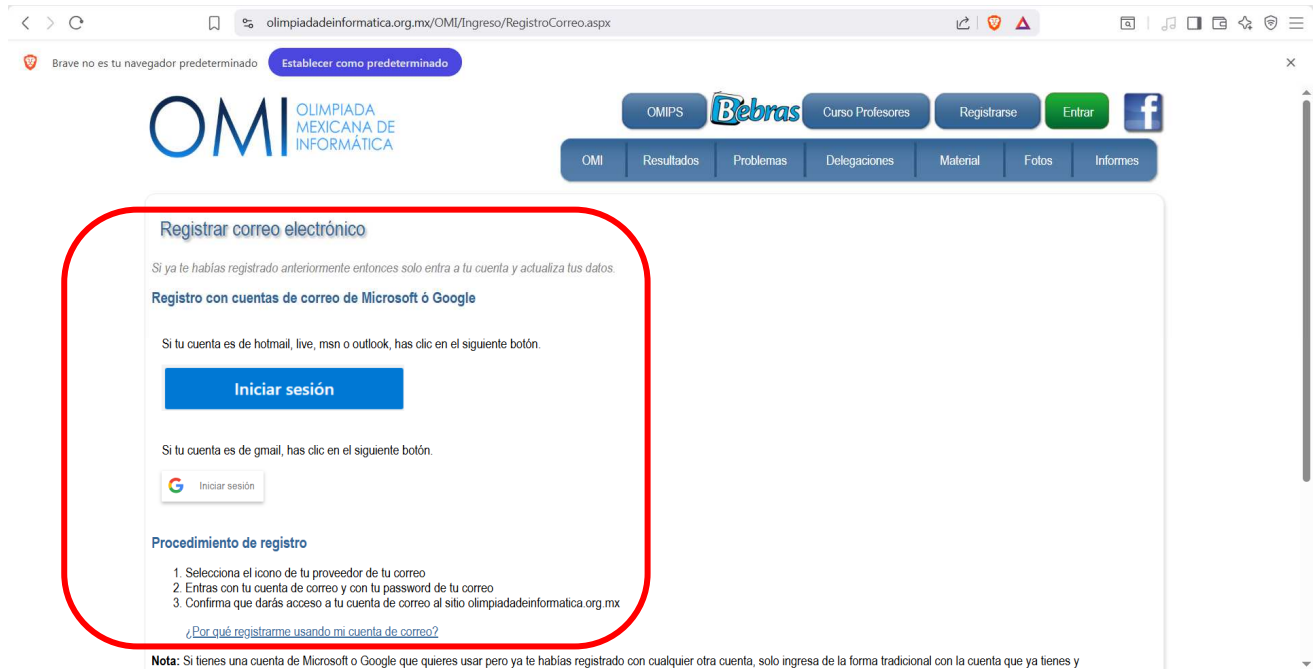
olimpiadadeinformatica.org.mx/OMI/Ingreso/RegistroCorreo.aspx

Brave no es tu navegador predeterminado
Establecer como predeterminado

OMI OLIMPIADA MEXICANA DE INFORMÁTICA

OMIPS
Bebras
Curso Profesores
Registrarse
Entrar

OMI
Resultados
Problemas
Delegaciones
Material
Fotos
Informes

Registrar correo electrónico

Si ya te habías registrado anteriormente entonces solo entra a tu cuenta y actualiza tus datos.

Registro con cuentas de correo de Microsoft ó Google

Si tu cuenta es de hotmail, live, msn o outlook, has clic en el siguiente botón.

Iniciar sesión

Si tu cuenta es de gmail, has clic en el siguiente botón.

Iniciar sesión

Procedimiento de registro

1. Selecciona el icono de tu proveedor de tu correo
2. Entras con tu cuenta de correo y con tu password de tu correo
3. Confirma que darás acceso a tu cuenta de correo al sitio olimpiadadeinformatica.org.mx

¿Por qué registrarme usando mi cuenta de correo?

Nota: Si tienes una cuenta de Microsoft o Google que quieres usar pero ya te habías registrado con cualquier otra cuenta, solo ingresa de la forma tradicional con la cuenta que ya tienes y